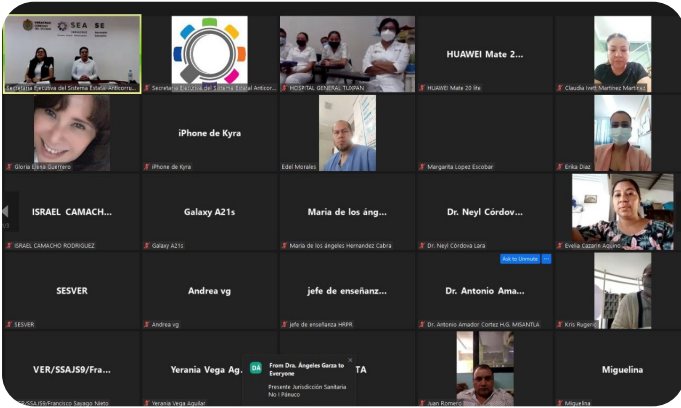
SEA SE

Secretaría Ejecutiva del Sistema Estatal Anticorru...

Secretaría Ejecutiva del Sistema Estatal Anticor...

HOSPITAL GENERAL TUXPAN

HUAWEI Mate 2...

HUAWEI Mate 20 lite

Claudia Ivett Martinez Martinez

Gloria Elena Guerrero

iPhone de Kyra

iPhone de Kyra

Edel Morales

Margarita Lopez Escobar

Erika Diaz

ISRAEL CAMACH...

ISRAEL CAMACHO RODRIGUEZ

Galaxy A21s

Galaxy A21s

Maria de los áng...

Maria de los ángeles Hernandez Cabra

Dr. Neyl Córdov...

Dr. Neyl Córdova Lara

Evelia Cazarin Aquino

SESVER

SESVER

Andrea vg

Andrea vg

jefe de enseñanz...

jefe de enseñanza HRPR

Ask to Unmute

Dr. Antonio Ama...

Dr. Antonio Amador Cortez H.G. MISANTLA

Kris Rugerio

VER/SSAJS9/Fra...

VER/SSAJS9/Francisco Sayago Nieto

Yerania Vega Ag...

Yerania Vega Aguilar

DA From Dra. Ángeles Garza to Everyone

Presente Jurisdicción Sanitaria No I Pánuco

TA

Juan Romero

Miguelina

Miguelina